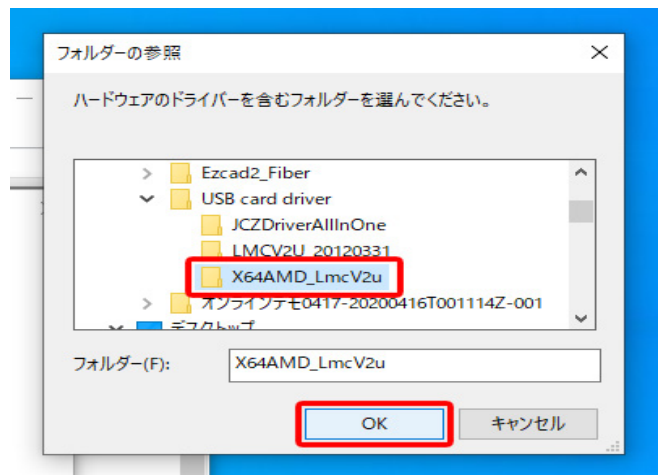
フォルダーの参照

ハードウェアのドライバーを含むフォルダーを選んでください。

Ezcad2_Fiber
USB card driver
JCZDriverAllInOne
LMCV2U_20120331
X64AMD_LmcV2u
オンラインデモ0417-20200416T001114Z-001
デスクトップ

フォルダー(F): X64AMD_LmcV2u

OK
キャンセル